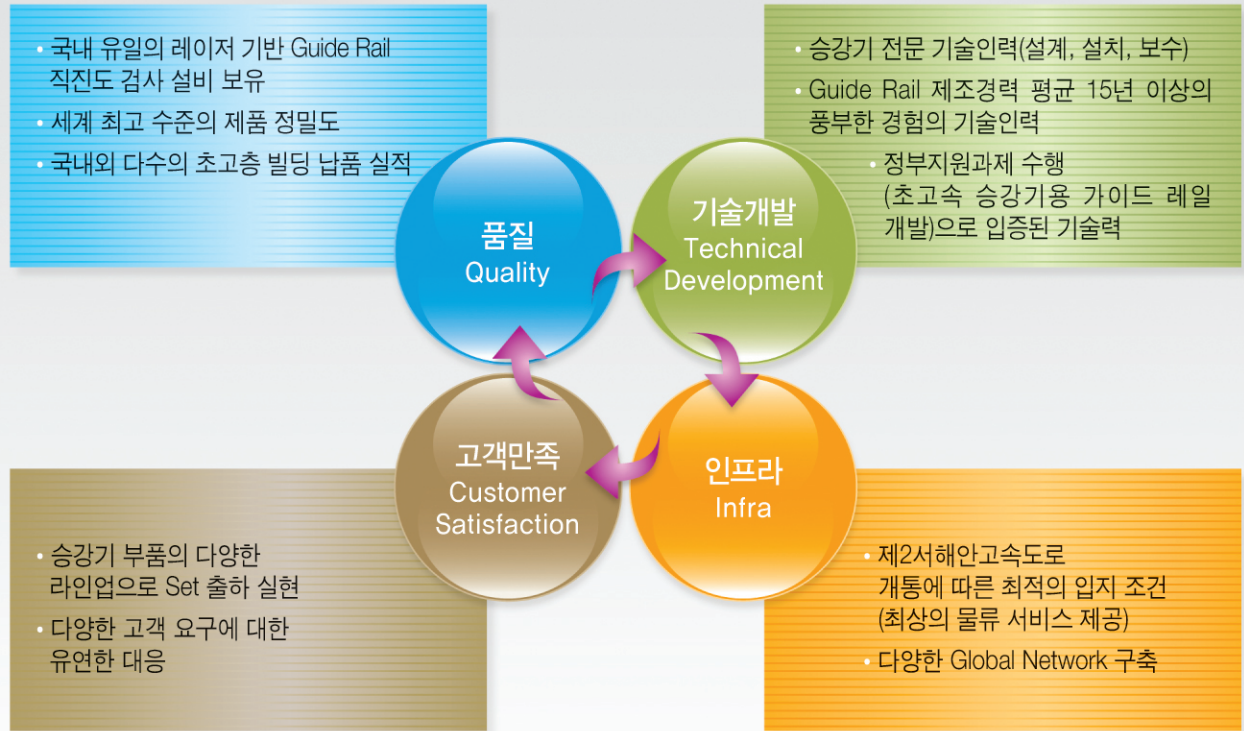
• 국내 유일의 레이저 기반 Guide Rail 직진도 검사 설비 보유

• 세계 최고 수준의 제품 정밀도

• 국내외 다수의 초고층 빌딩 납품 실적

• 승강기 전문 기술인력(설계, 설치, 보수)

• Guide Rail 제조경력 평균 15년 이상의 풍부한 경험의 기술인력

• 정부지원과제 수행 (초고속 승강기용 가이드 레일 개발)으로 입증된 기술력

품질
Quality

기술개발
Technical Development

고객만족
Customer Satisfaction

인프라
Infra

• 승강기 부품의 다양한 라인업으로 Set 출하 실현

• 다양한 고객 요구에 대한 유연한 대응

• 제2서해안고속도로 개통에 따른 최적의 입지 조건 (최상의 물류 서비스 제공)

• 다양한 Global Network 구축